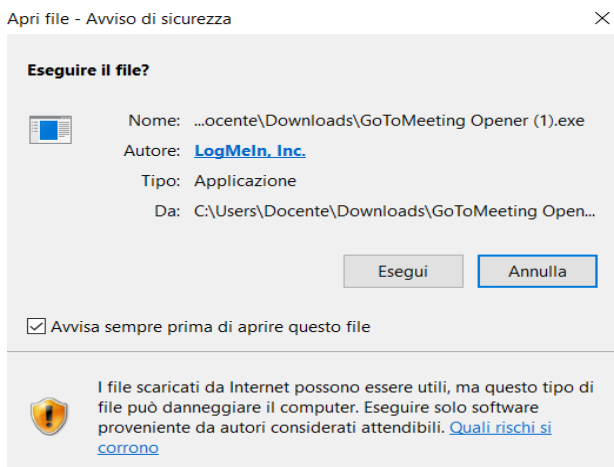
Apri file - Avviso di sicurezza

Eseguire il file?

Nome: ...ocente\Downloads\GoToMeeting Opener (1).exe

Autore: LogMeIn, Inc.

Tipo: Applicazione

Da: C:\Users\Docente\Downloads\GoToMeeting Open...

Esegui

Annulla

Avvisa sempre prima di aprire questo file

I file scaricati da Internet possono essere utili, ma questo tipo di file può danneggiare il computer. Eseguire solo software proveniente da autori considerati attendibili. Quali rischi si corrono